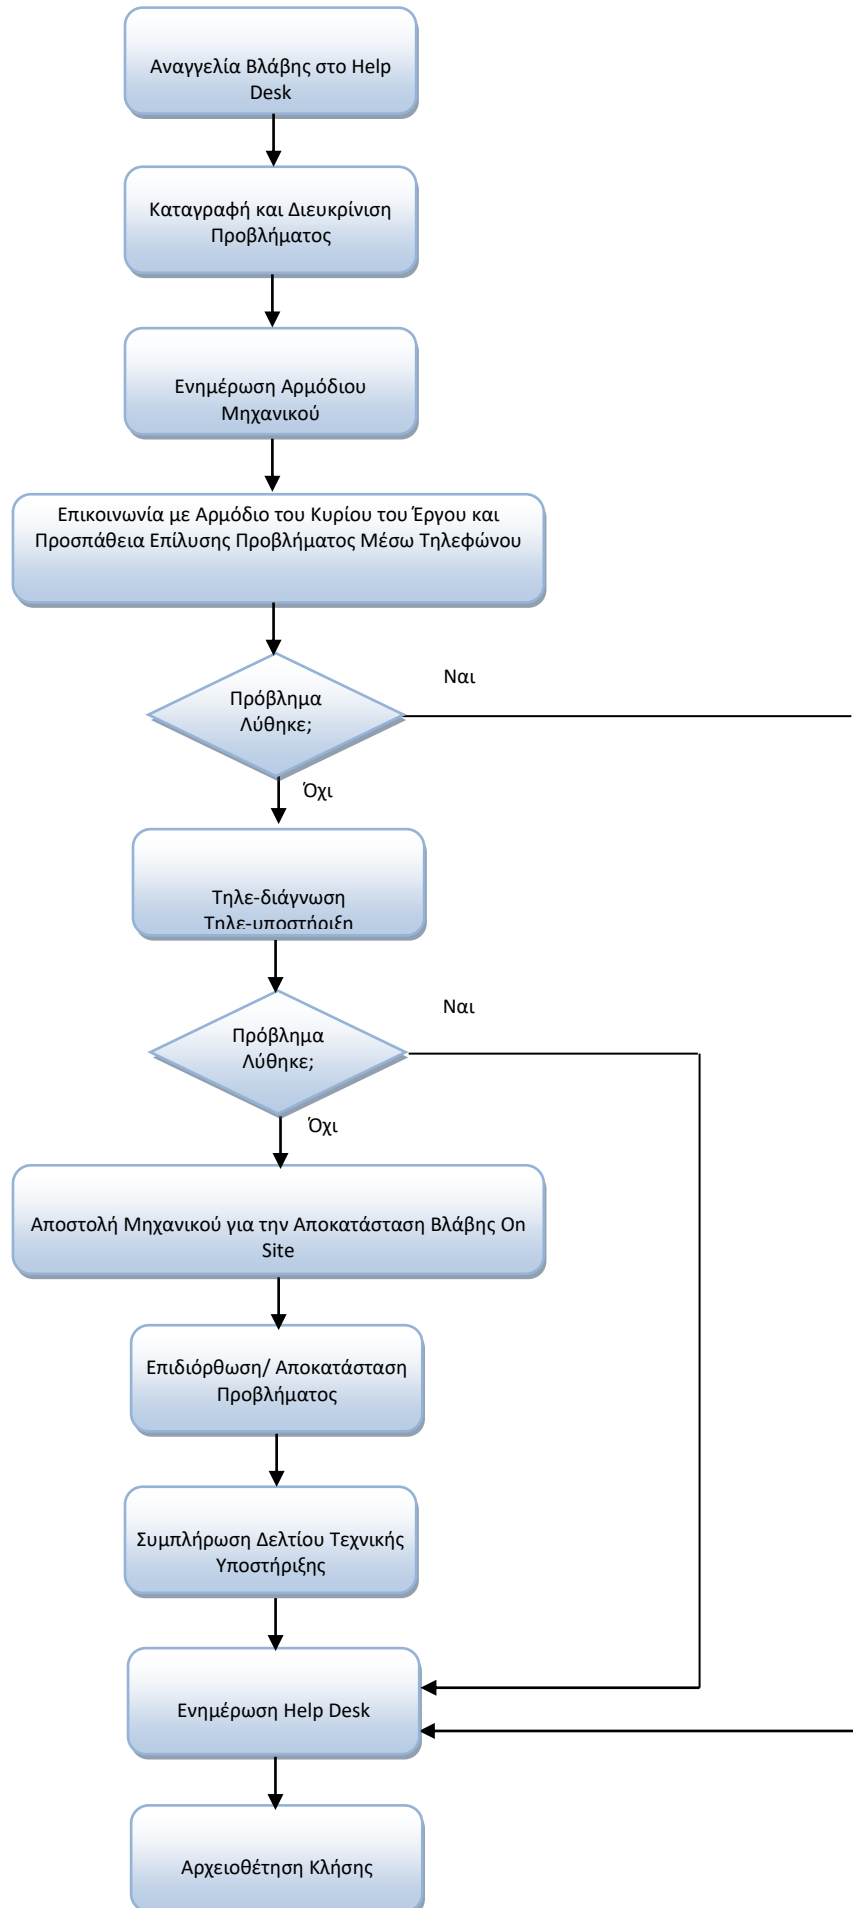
Αναγγελία Βλάβης στο Help Desk

Καταγραφή και Διευκρίνιση Προβλήματος

Ενημέρωση Αρμόδιου Μηχανικού

Επικοινωνία με Αρμόδιο του Κυρίου του Έργου και Προσπάθεια Επίλυσης Προβλήματος Μέσω Τηλεφώνου

Πρόβλημα Λύθηκε;

Ναι

Όχι

Τηλε-διάγνωση Τηλε-υποστήριξη

Πρόβλημα Λύθηκε;

Ναι

Όχι

Αποστολή Μηχανικού για την Αποκατάσταση Βλάβης On Site

Επιδιόρθωση/ Αποκατάσταση Προβλήματος

Συμπλήρωση Δελτίου Τεχνικής Υποστήριξης

Ενημέρωση Help Desk

Αρχειοθέτηση Κλήσης